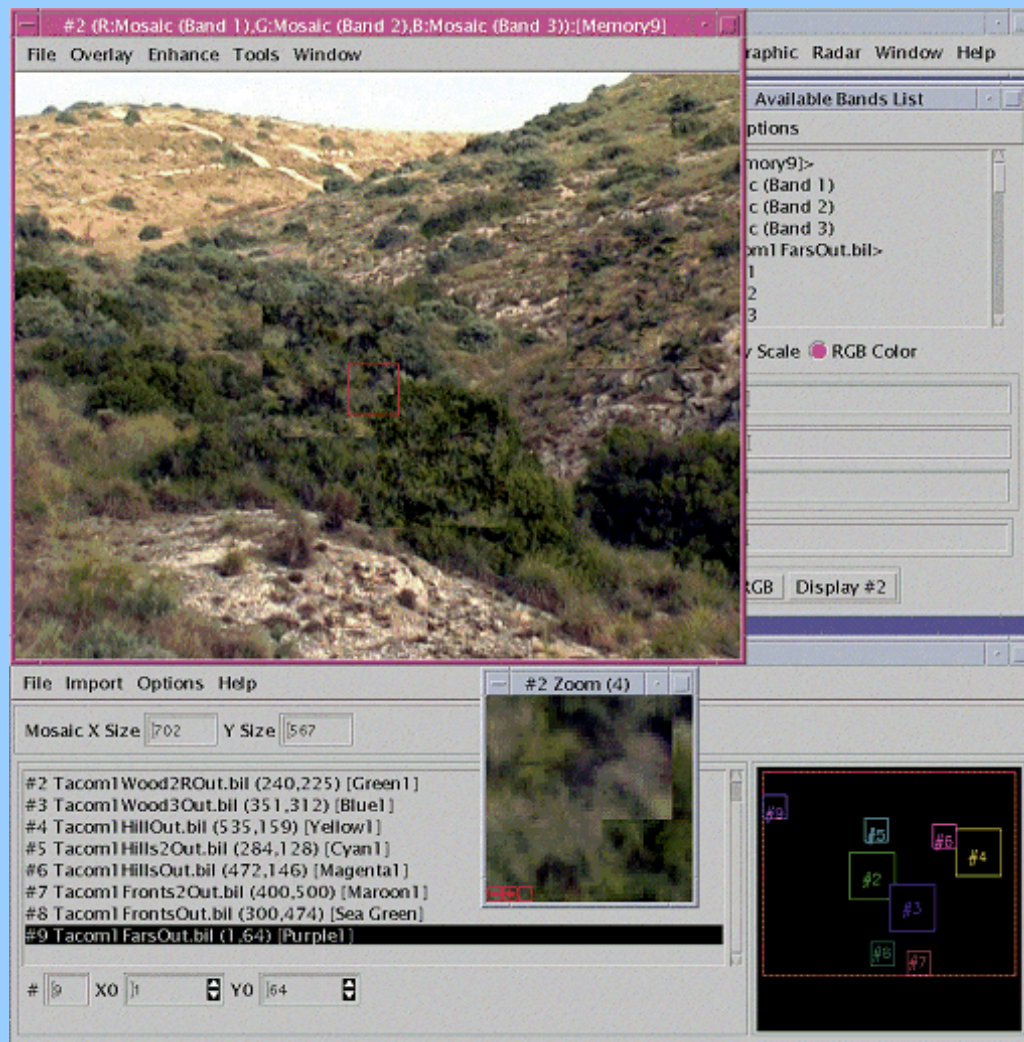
#2 (R:Mosaic (Band 1),G:Mosaic (Band 2),B:Mosaic (Band 3)):[Memory9]

File Overlay Enhance Tools Window

raphic Radar Window Help

Available Bands List

ptions

mory9]>
c (Band 1)
c (Band 2)
c (Band 3)
om1 FarsOut.bil>
1
2
3

y Scale RGB Color

RGB Display #2

File Import Options Help

#2 Zoom (4)

Mosaic X Size 702 Y Size 567

#2 Tacom1 Wood2ROut.bil (240,225) [Green1]
#3 Tacom1 Wood3Out.bil (351,312) [Blue1]
#4 Tacom1 HillOut.bil (535,159) [Yellow1]
#5 Tacom1 Hills2Out.bil (284,128) [Cyan1]
#6 Tacom1 HillsOut.bil (472,146) [Magenta1]
#7 Tacom1 Fronts2Out.bil (400,500) [Maroon1]
#8 Tacom1 FrontsOut.bil (300,474) [Sea Green]
#9 Tacom1 FarsOut.bil (1,64) [Purple1]

# 9 X0 1 Y0 64

#9 #5 #6 #4 #2 #3 #8 #7